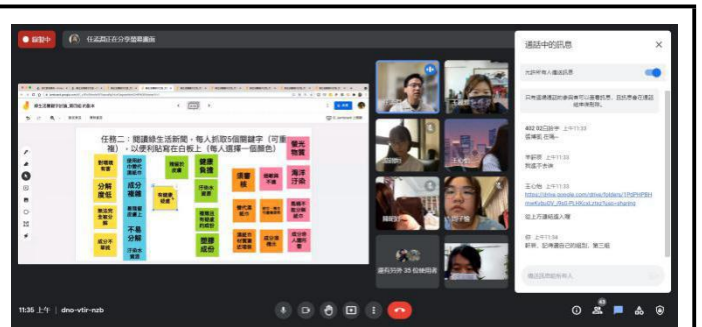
錄製中

任務二：閱讀綠生活新聞，每人抓取5個關鍵字（可重複），以便利貼寫在白板上（每人選擇一個顏色）

新增產品

分解塑化

廢去污染

成分不明

使用的化學化合物

成分複雜

化學物質

不易分解

汙水處理

環保產品

健康負擔

汙染水質

噪音

塑膠成分

汙水

溼氣

螢光物質

海洋汙染

還有另外 35 位使用者

通話中的訊息

允許所有人傳送訊息

上午11:30

上午11:33

https://drive.google.com/drive/folders/1PbPHP8H...

上午11:34

11:35 上午 | dno-vtir-nzb

傳送訊息給所有人